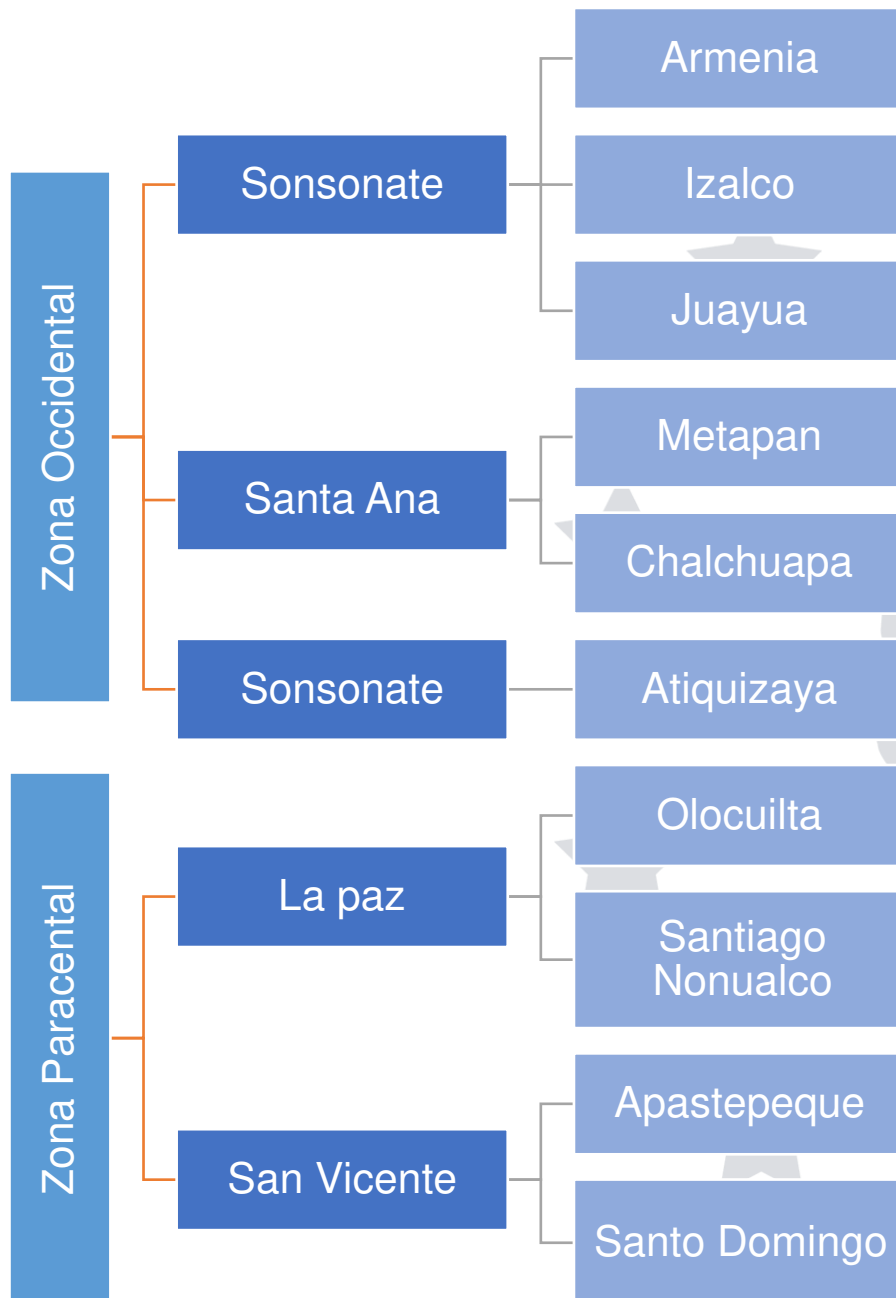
Zona Occidental

Sonsonate

Armenia

Izalco

Juayua

Santa Ana

Metapan

Chalchuapa

Sonsonate

Atiquizaya

Zona Paracental

La paz

Olocuilta

Santiago Nonualco

San Vicente

Apastepeque

Santo Domingo